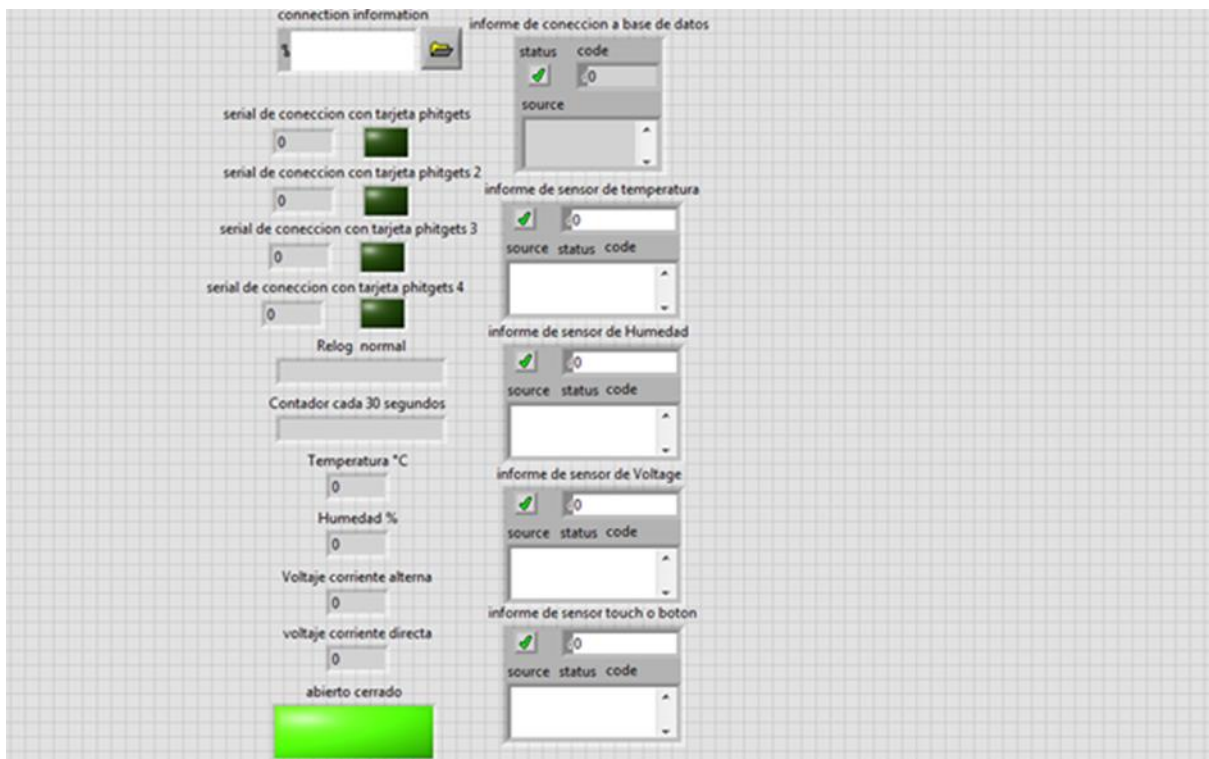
connection information

%

serial de coneccion con tarjeta phitgets

0

serial de coneccion con tarjeta phitgets 2

0

serial de coneccion con tarjeta phitgets 3

0

serial de coneccion con tarjeta phitgets 4

0

Relog normal

Contador cada 30 segundos

Temperatura °C

0

Humedad %

0

Voltaje corriente alterna

0

voltaje corriente directa

0

abierto cerrado

informe de coneccion a base de datos

status code

0

source

informe de sensor de temperatura

0

source status code

informe de sensor de Humedad

0

source status code

informe de sensor de Voltage

0

source status code

informe de sensor touch o boton

0

source status code